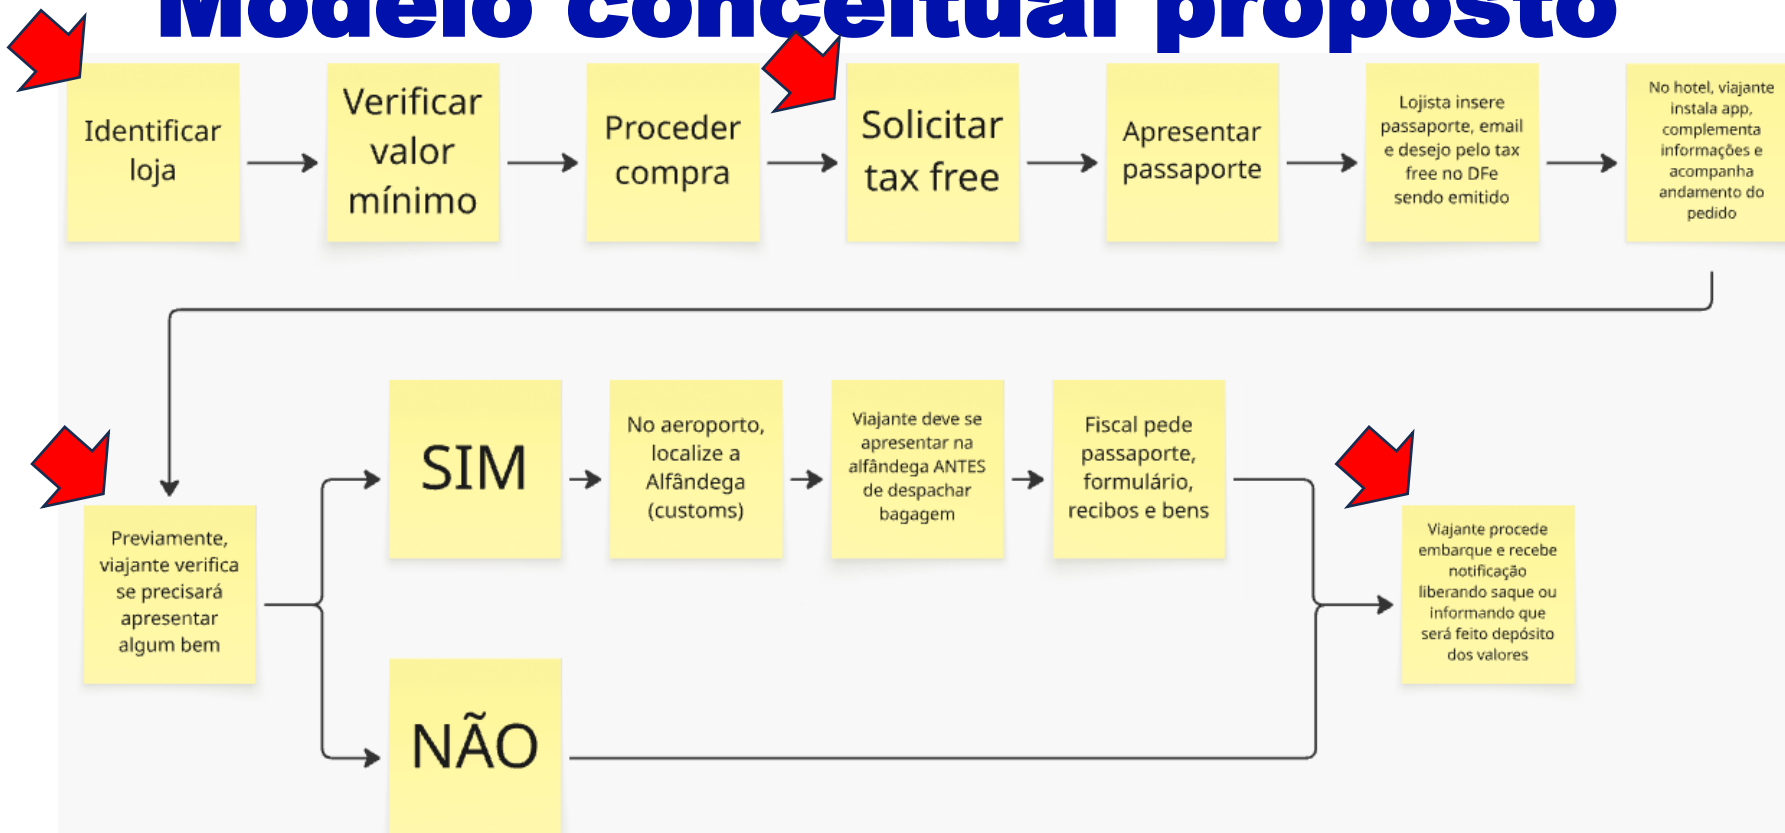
Modelo conceitual proposto

Identificar loja

Verificar valor mínimo

Proceder compra

Solicitar tax free

Apresentar passaporte

Lojista insere passaporte, email e desejo pelo tax free no DFe sendo emitido

No hotel, viajante instala app, complementa informações e acompanha andamento do pedido

Previamente, viajante verifica se precisará apresentar algum bem

SIM

No aeroporto, localize a Alfândega (customs)

Viajante deve se apresentar na alfândega ANTES de despachar bagagem

Fiscal pede passaporte, formulário, recibos e bens

Viajante procede embarque e recebe notificação liberando saque ou informando que será feito depósito dos valores

NÃO